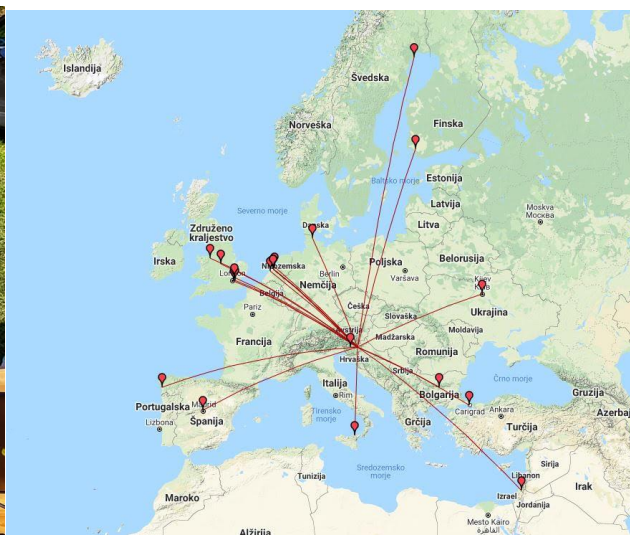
Islandija
Švedska
Norveška
Finska
Estonija
Baltsko morje
Latvija
Severno morje
Danska
Litva
Moskva
Москва
Združeno kraljestvo
Irska
Nizozemska
Berlin
Poljska
Varšava
Belorusija
London
Belgija
Nemčija
Kijev
Київ
Pariz
Češka
Slovaška
Ukrajina
Avstrija
Moldavija
Francija
Madžarska
Hrvaška
Romunija
Srbija
Črno morje
Italija
Bolgarija
Portugalska
Madrid
Carigrad
Ankara
Gruzija
Lizbona
Španija
Tirensko morje
Grčija
Turčija
Azerbaj
Tunizija
Sredozemsko morje
Sirija
Maroko
Libanon
Irak
Izrael
Jordanija
Mesto Kairo
القاهرة
Alžirija